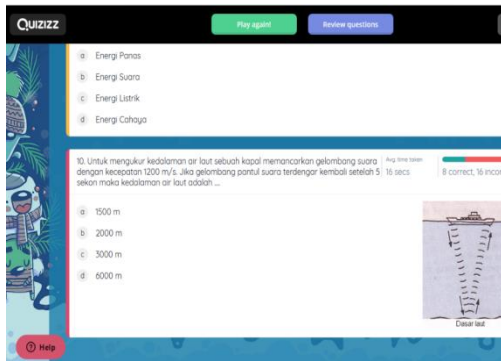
QUIZIZZ

Play again!

Review questions

a Energi Panas

b Energi Suara

c Energi Listrik

d Energi Cahaya

10. Untuk mengukur kedalaman air laut sebuah kapal memancarkan gelombang suara dengan kecepatan 1200 m/s. Jika gelombang pantul suara terdengar kembali setelah 5 sekon maka kedalaman air laut adalah ...

Avg. time taken
16 secs

8 correct, 16 incor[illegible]

a 1500 m

b 2000 m

c 3000 m

d 6000 m

Dasar laut

Help